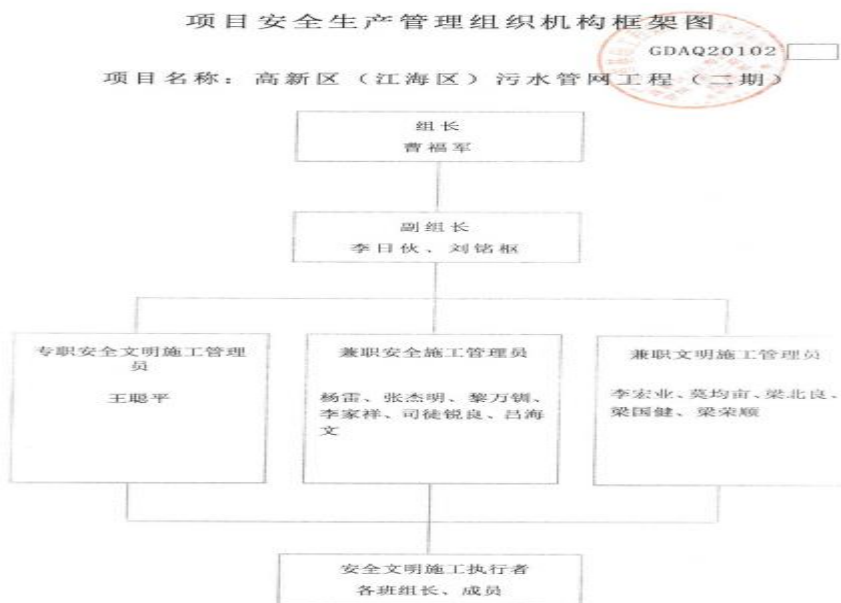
项目安全生产管理组织机构框架图

GDAQ20102

项目名称：高新区（江海区）污水管网工程（二期）

组长
曹福军

副组长
李日伙、刘铭枢

专职安全文明施工管理员
王聪平

兼职安全施工管理员
杨雷、张杰明、黎万钢、李家祥、司徒锐良、吕海文

兼职文明施工管理员
李宏业、莫均亩、梁北良、梁国健、梁荣顺

安全文明施工执行者
各班组长、成员